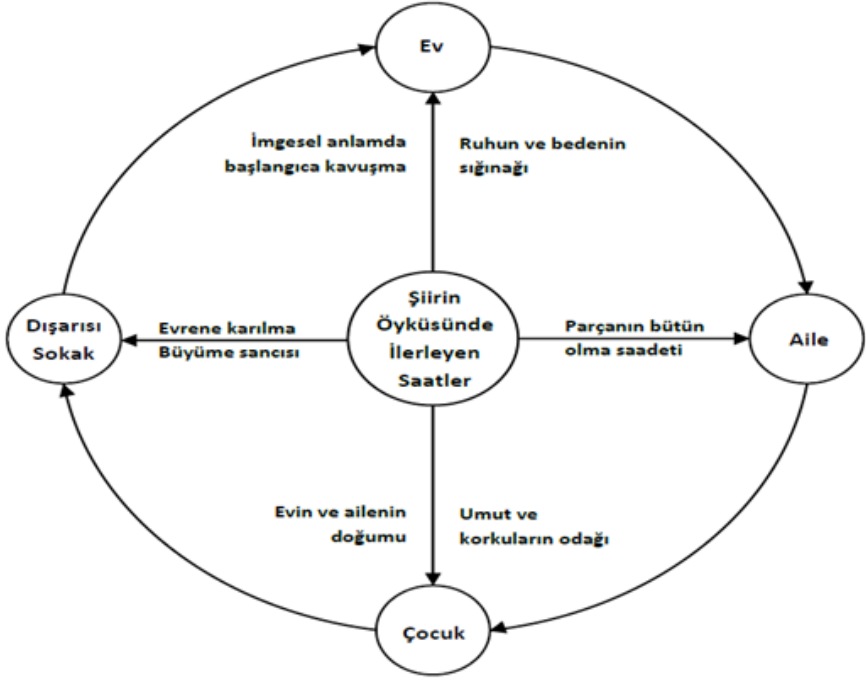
Ev

İmgesel anlamda başlangıca kavuşma

Ruhun ve bedenin sığınağı

Dışarısı Sokak

Evrene karılma Büyüme sancısı

Şiirin Öyküsünde İlerleyen Saatler

Parçanın bütün olma saadeti

Aile

Evin ve ailenin doğumu

Umut ve korkuların odağı

Çocuk